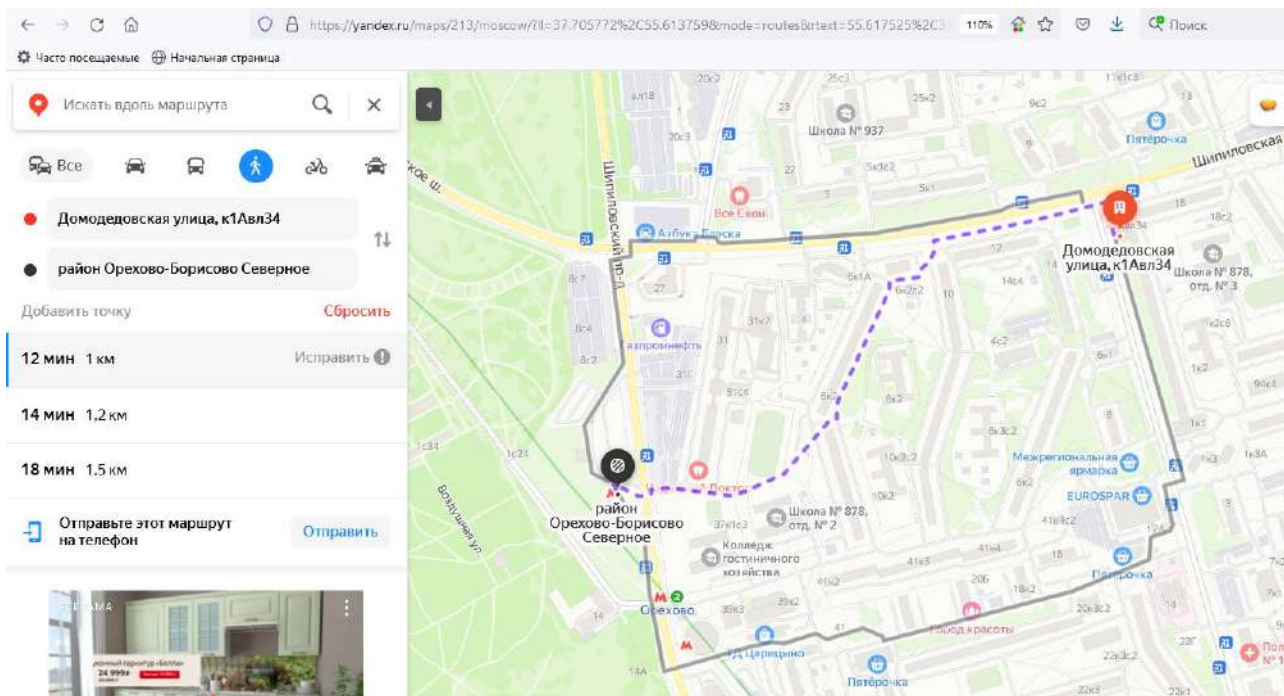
https://yandex.ru/maps/213/moscow/?ll=37.705772%2C55.613759&mode=routes&rtext=55.617525%2C3
110%
Поиск
Часто посещаемые Начальная страница

Искать вдоль маршрута

Все

Домодедовская улица, к1Авл34
район Орехово-Борисово Северное
Добавить точку
Сбросить

12 мин 1 км
Исправить
14 мин 1,2 км
18 мин 1,5 км

Отправьте этот маршрут на телефон
Отправить

РЕКЛАМА
24 999₽

Школа № 937
Пятёрочка
Шипиловская
Шипиловский пр-д
Все Свои
Азбука Вкуса
Газпромнефть
Домодедовская улица, к1Авл34
Школа № 878, отд. № 3
Межрегиональная ярмарка
EUROSPAR
Пятёрочка
Доктор
район Орехово-Борисово Северное
Школа № 878, отд. № 2
Колледж гостиничного хозяйства
Орехово
ТЦ Царицыно
Город красоты
Пятёрочка
Воздушная ул.
20к2
25к3
11к1с3
25к2
9с2
18
23
18к2
22
5к1
12
14к4
14
6к1А
6к2с2
10
31к7
31
4с2
6к1
1к2
31с4
6к2
6к3
6к3с2
10к3с2
10к2
37к1с3
41к3с2
41к4
41к3
18
20б
18к2
20к3с2
22к3с2
39к2
41
14
14А
1к34
1к23
22б
1к3
1к34
94с4